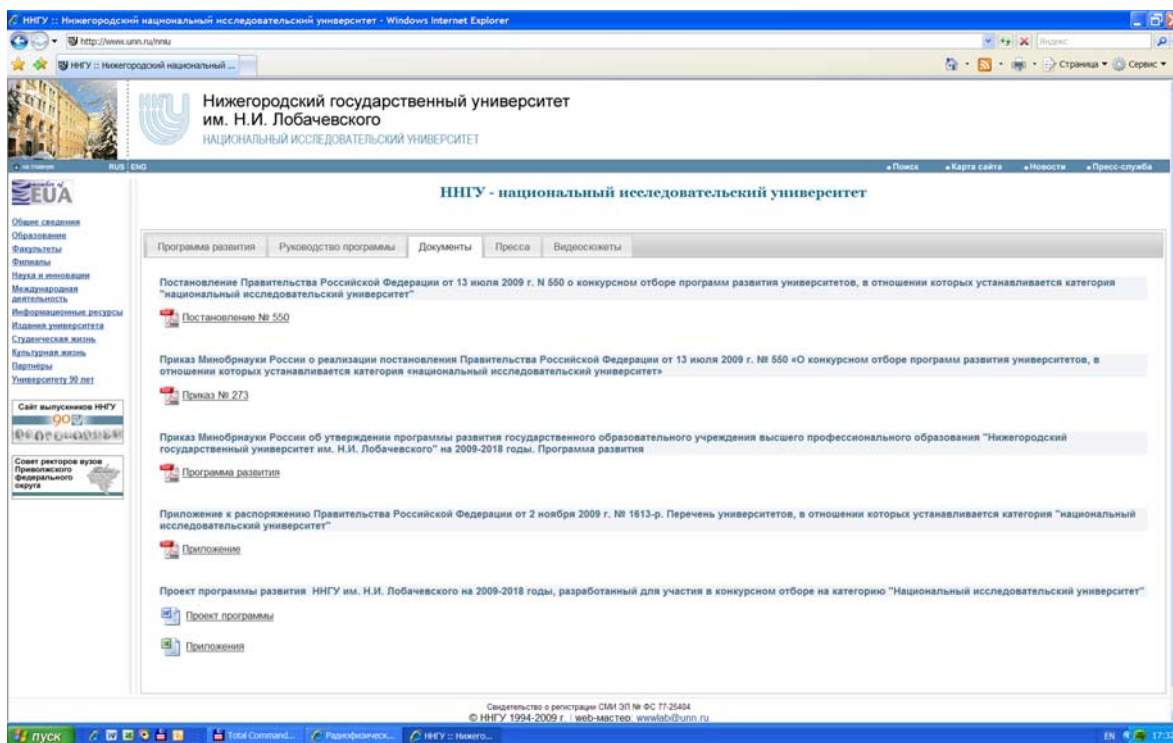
ННГУ :: Нижегородский национальный исследовательский университет - Windows Internet Explorer

http://www.unn.ru/nniu

ННГУ :: Нижегородский национальный ...

Страница ▾ Сервис ▾

Нижегородский государственный университет им. Н.И. Лобачевского
НАЦИОНАЛЬНЫЙ ИССЛЕДОВАТЕЛЬСКИЙ УНИВЕРСИТЕТ

RUS ENG

• Поиск • Карта сайта • Новости • Пресс-служба

EUA

Общие сведения
Образование
Факультеты
Филиалы
Наука и инновации
Международная деятельность
Информационные ресурсы
Издания университета
Студенческая жизнь
Культурная жизнь
Партнеры
Университету 90 лет

Сайт выпускников ННГУ
90

Совет ректоров вузов Приволжского федерального округа

ННГУ - национальный исследовательский университет

Программа развития | Руководство программы | Документы | Пресса | Видеосюжеты

Постановление Правительства Российской Федерации от 13 июля 2009 г. N 550 о конкурсном отборе программ развития университетов, в отношении которых устанавливается категория "национальный исследовательский университет"

Постановление № 550

Приказ Минобрнауки России о реализации постановления Правительства Российской Федерации от 13 июля 2009 г. № 550 «О конкурсном отборе программ развития университетов, в отношении которых устанавливается категория «национальный исследовательский университет»

Приказ № 273

Приказ Минобрнауки России об утверждении программы развития государственного образовательного учреждения высшего профессионального образования "Нижегородский государственный университет им. Н.И. Лобачевского" на 2009-2018 годы. Программа развития

Программа развития

Приложение к распоряжению Правительства Российской Федерации от 2 ноября 2009 г. № 1613-р. Перечень университетов, в отношении которых устанавливается категория "национальный исследовательский университет"

Приложение

Проект программы развития ННГУ им. Н.И. Лобачевского на 2009-2018 годы, разработанный для участия в конкурсном отборе на категорию "Национальный исследовательский университет"

Проект программы

Приложения

Свидетельство о регистрации СМИ ЭЛ № ФС 77-25404
© ННГУ 1994-2009 г. | web-мастер: wwwlab@unn.ru

пуск | Total Command... | Радиофизическ... | ННГУ :: Нижего...

EN 17:32